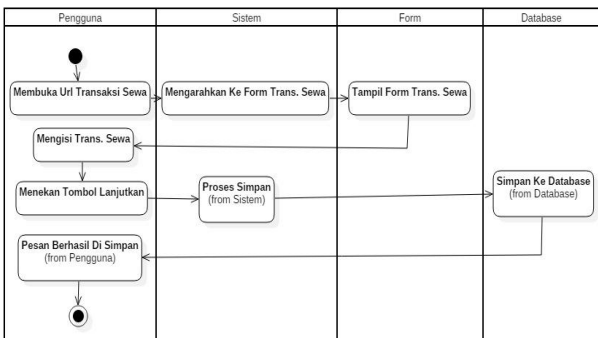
Pengguna

Sistem

Form

Database

Membuka Url Transaksi Sewa

Mengarahkan Ke Form Trans. Sewa

Tampil Form Trans. Sewa

Mengisi Trans. Sewa

Menekan Tombol Lanjutkan

Proses Simpan
(from Sistem)

Simpan Ke Database
(from Database)

Pesan Berhasil Di Simpan
(from Pengguna)